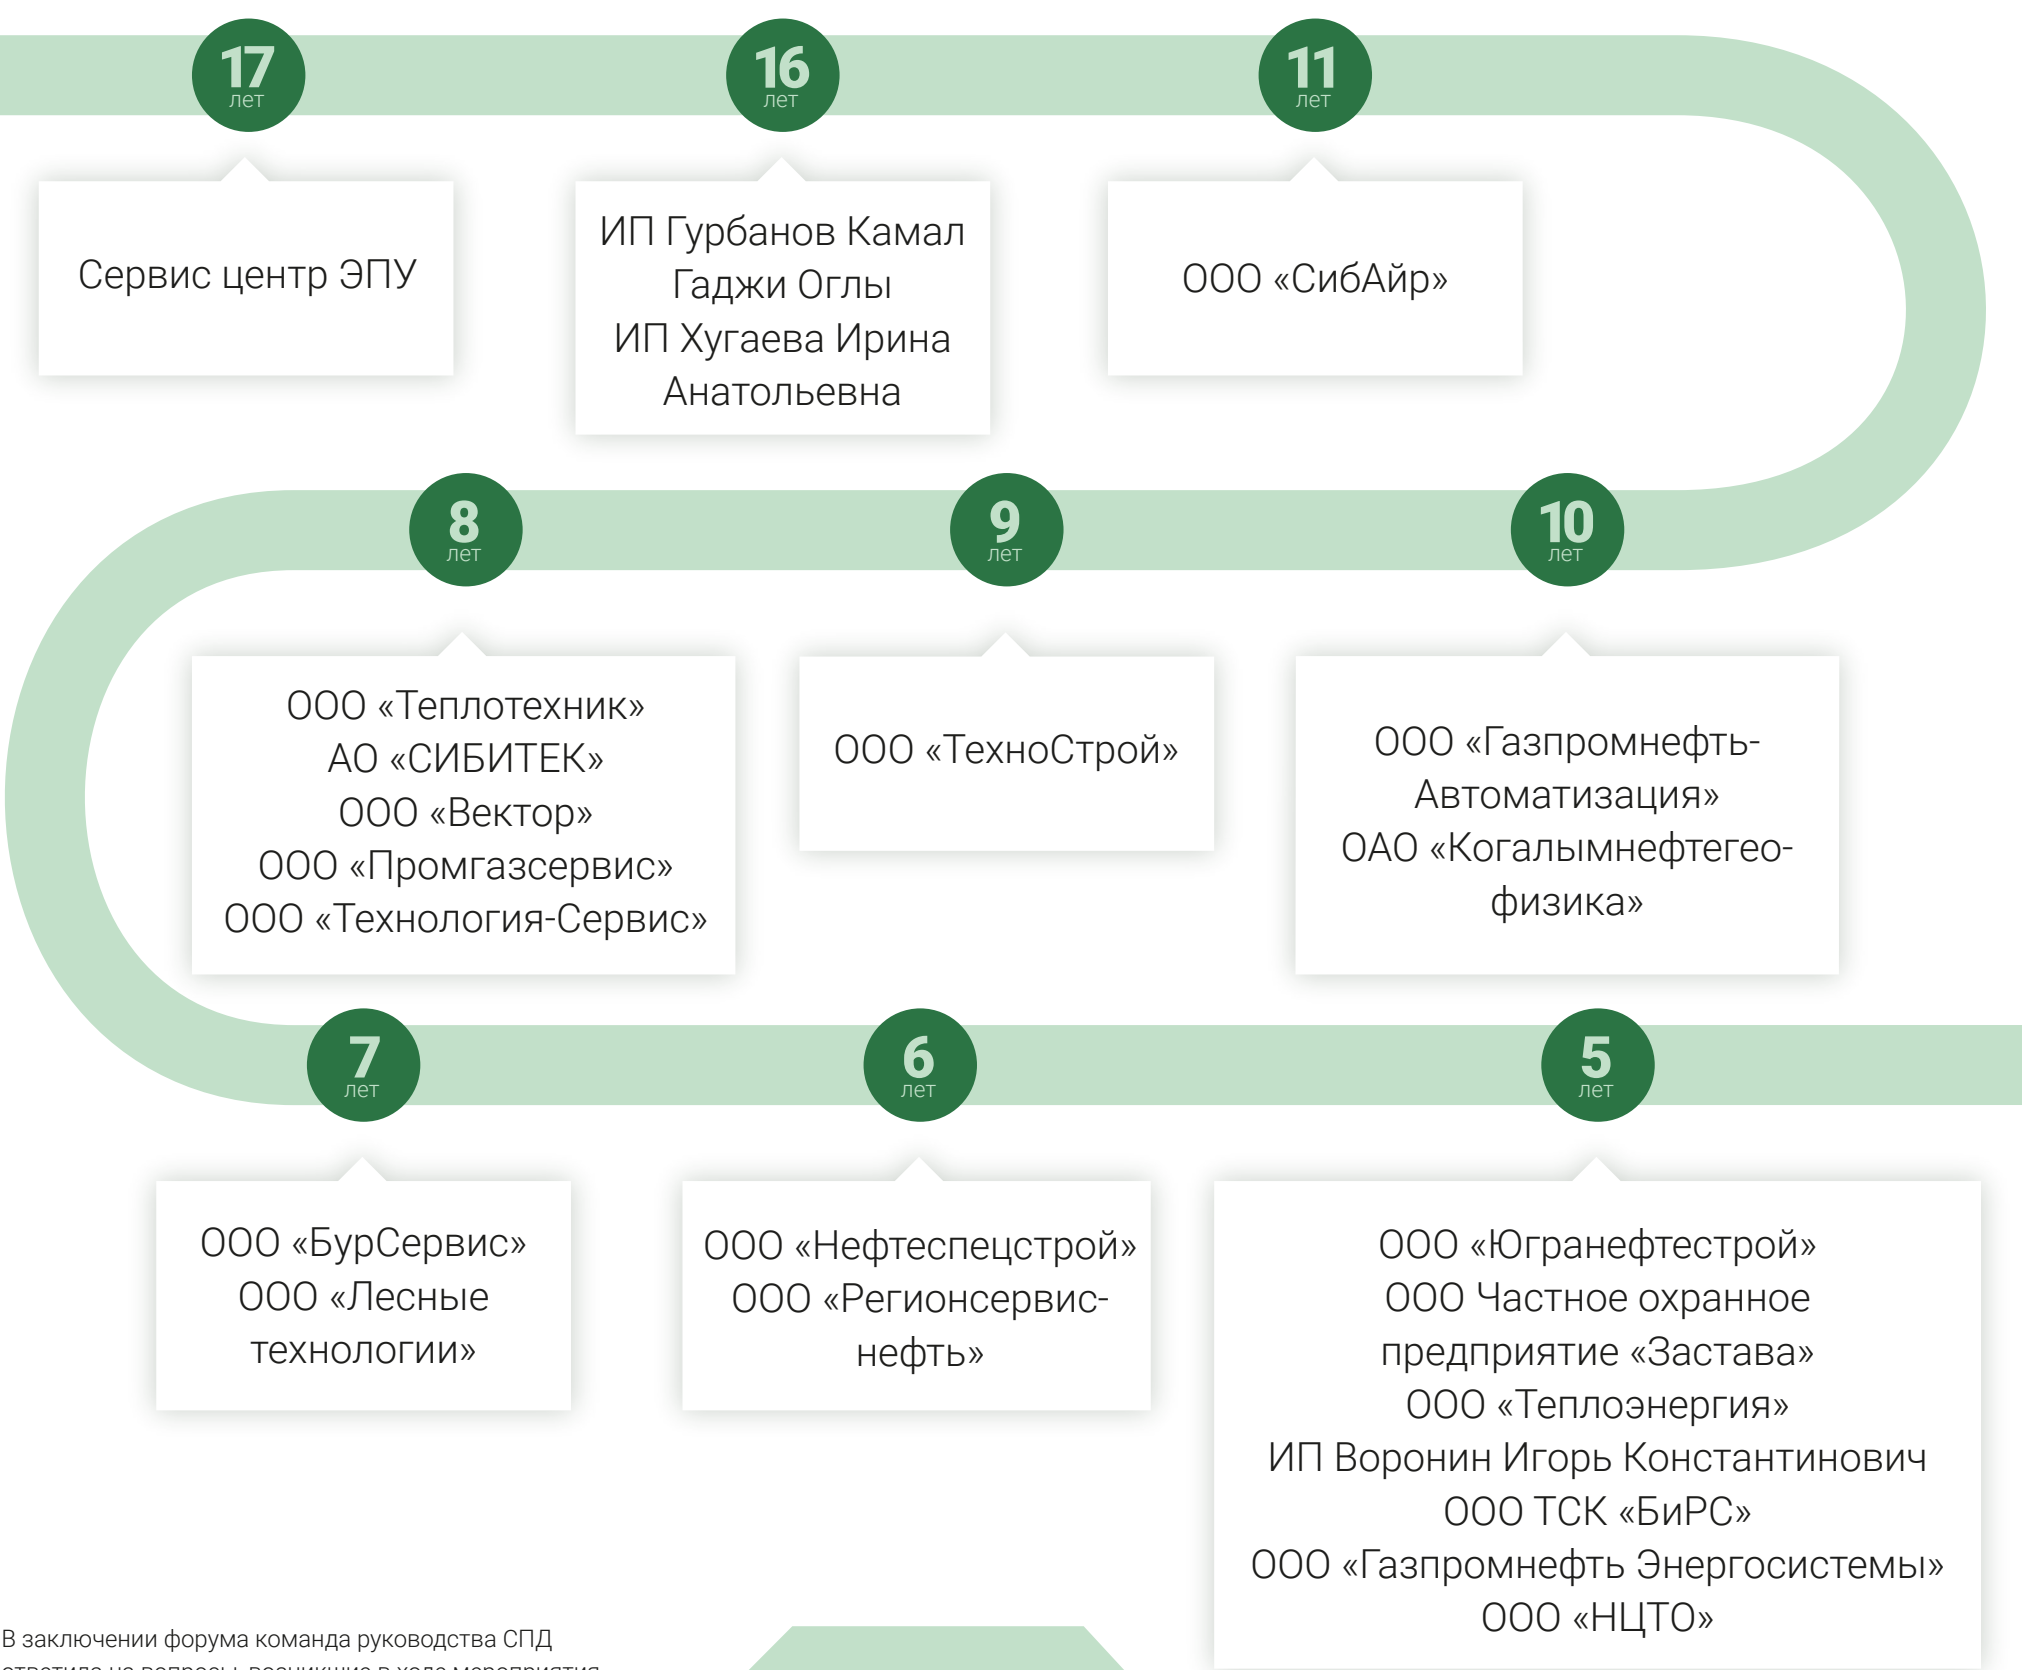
17 лет

Сервис центр ЭПУ

16 лет

ИП Гурбанов Камал Гаджи Оглы
ИП Хугаева Ирина Анатольевна

11 лет

ООО «СибАйр»

8 лет

ООО «Теплотехник»
АО «СИБИТЕК»
ООО «Вектор»
ООО «Промгазсервис»
ООО «Технология-Сервис»

9 лет

ООО «ТехноСтрой»

10 лет

ООО «Газпромнефть-Автоматизация»
ОАО «Когалымнефтегеофизика»

7 лет

ООО «БурСервис»
ООО «Лесные технологии»

6 лет

ООО «Нефтеспецстрой»
ООО «Регионсервиснефть»

5 лет

ООО «Югранефтестрой»
ООО Частное охранное предприятие «Застава»
ООО «Теплоэнергия»
ИП Воронин Игорь Константинович
ООО ТСК «БиРС»
ООО «Газпромнефть Энергосистемы»
ООО «НЦТО»

В заключении форума команда руководства СПД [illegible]